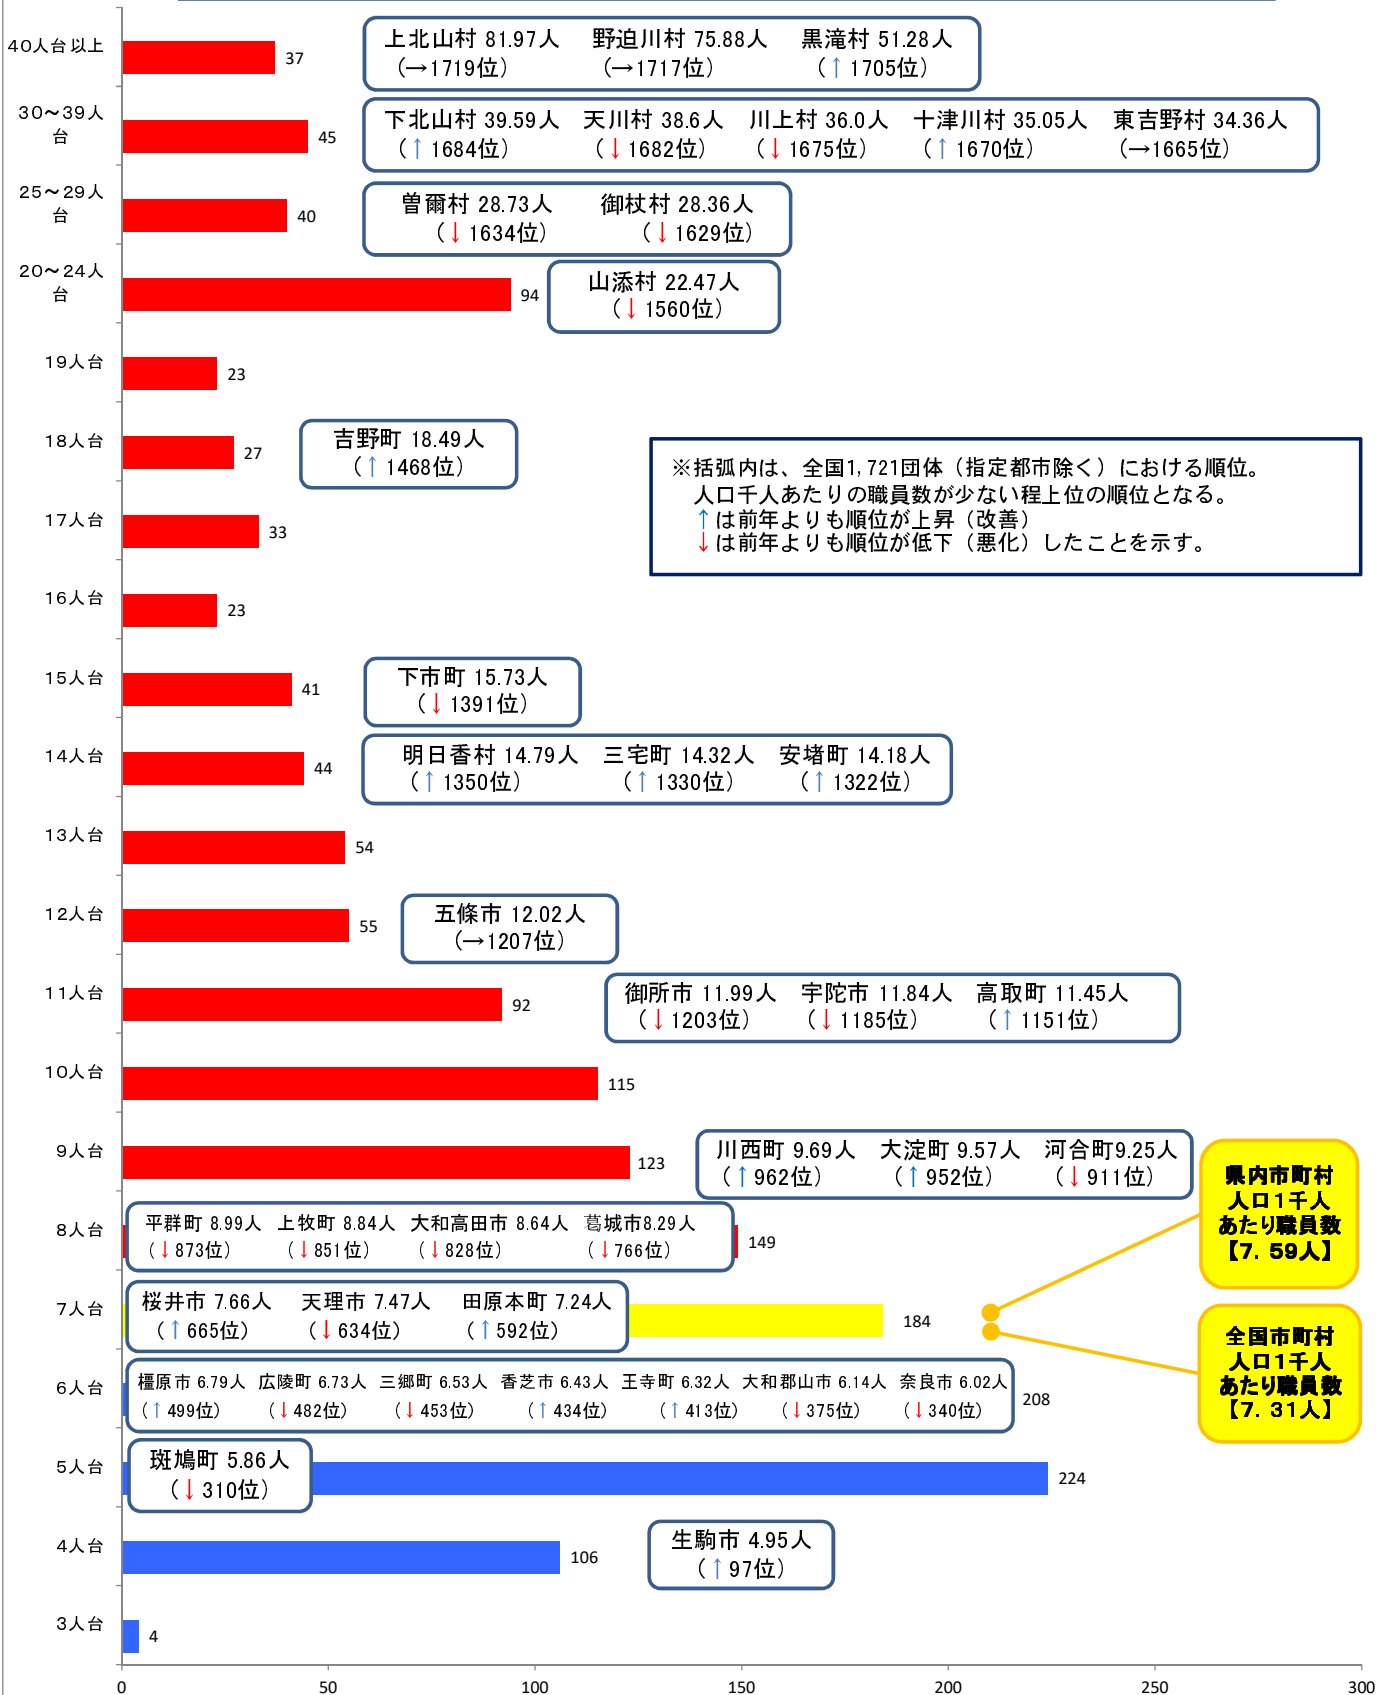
40人台以上 37
上北山村 81.97人 (→1719位)
野迫川村 75.88人 (→1717位)
黒滝村 51.28人 (↑1705位)

30～39人台 45
下北山村 39.59人 (↑1684位)
天川村 38.6人 (↓1682位)
川上村 36.0人 (↓1675位)
十津川村 35.05人 (↑1670位)
東吉野村 34.36人 (→1665位)

25～29人台 40
曽爾村 28.73人 (↓1634位)
御杖村 28.36人 (↓1629位)

20～24人台 94
山添村 22.47人 (↓1560位)

19人台 23

18人台 27
吉野町 18.49人 (↑1468位)

※括弧内は、全国1,721団体（指定都市除く）における順位。
人口千人あたりの職員数が少ない程上位の順位となる。
↑は前年よりも順位が上昇（改善）
↓は前年よりも順位が低下（悪化）したことを示す。

17人台 33

16人台 23

15人台 41
下市町 15.73人 (↓1391位)

14人台 44
明日香村 14.79人 (↑1350位)
三宅町 14.32人 (↑1330位)
安堵町 14.18人 (↑1322位)

13人台 54

12人台 55
五條市 12.02人 (→1207位)

11人台 92
御所市 11.99人 (↓1203位)
宇陀市 11.84人 (↓1185位)
高取町 11.45人 (↑1151位)

10人台 115

9人台 123
川西町 9.69人 (↑962位)
大淀町 9.57人 (↑952位)
河合町9.25人 (↓911位)

8人台 149
平群町 8.99人 (↓873位)
上牧町 8.84人 (↓851位)
大和高田市 8.64人 (↓828位)
葛城市8.29人 (↓766位)

県内市町村人口1千人あたり職員数【7.59人】

7人台 184
桜井市 7.66人 (↑665位)
天理市 7.47人 (↓634位)
田原本町 7.24人 (↑592位)

全国市町村人口1千人あたり職員数【7.31人】

6人台 208
橿原市 6.79人 (↑499位)
広陵町 6.73人 (↓482位)
三郷町 6.53人 (↓453位)
香芝市 6.43人 (↑434位)
王寺町 6.32人 (↑413位)
大和郡山市 6.14人 (↓375位)
奈良市 6.02人 (↓340位)

5人台 224
斑鳩町 5.86人 (↓310位)

4人台 106
生駒市 4.95人 (↑97位)

3人台 4

0 50 100 150 200 250 300